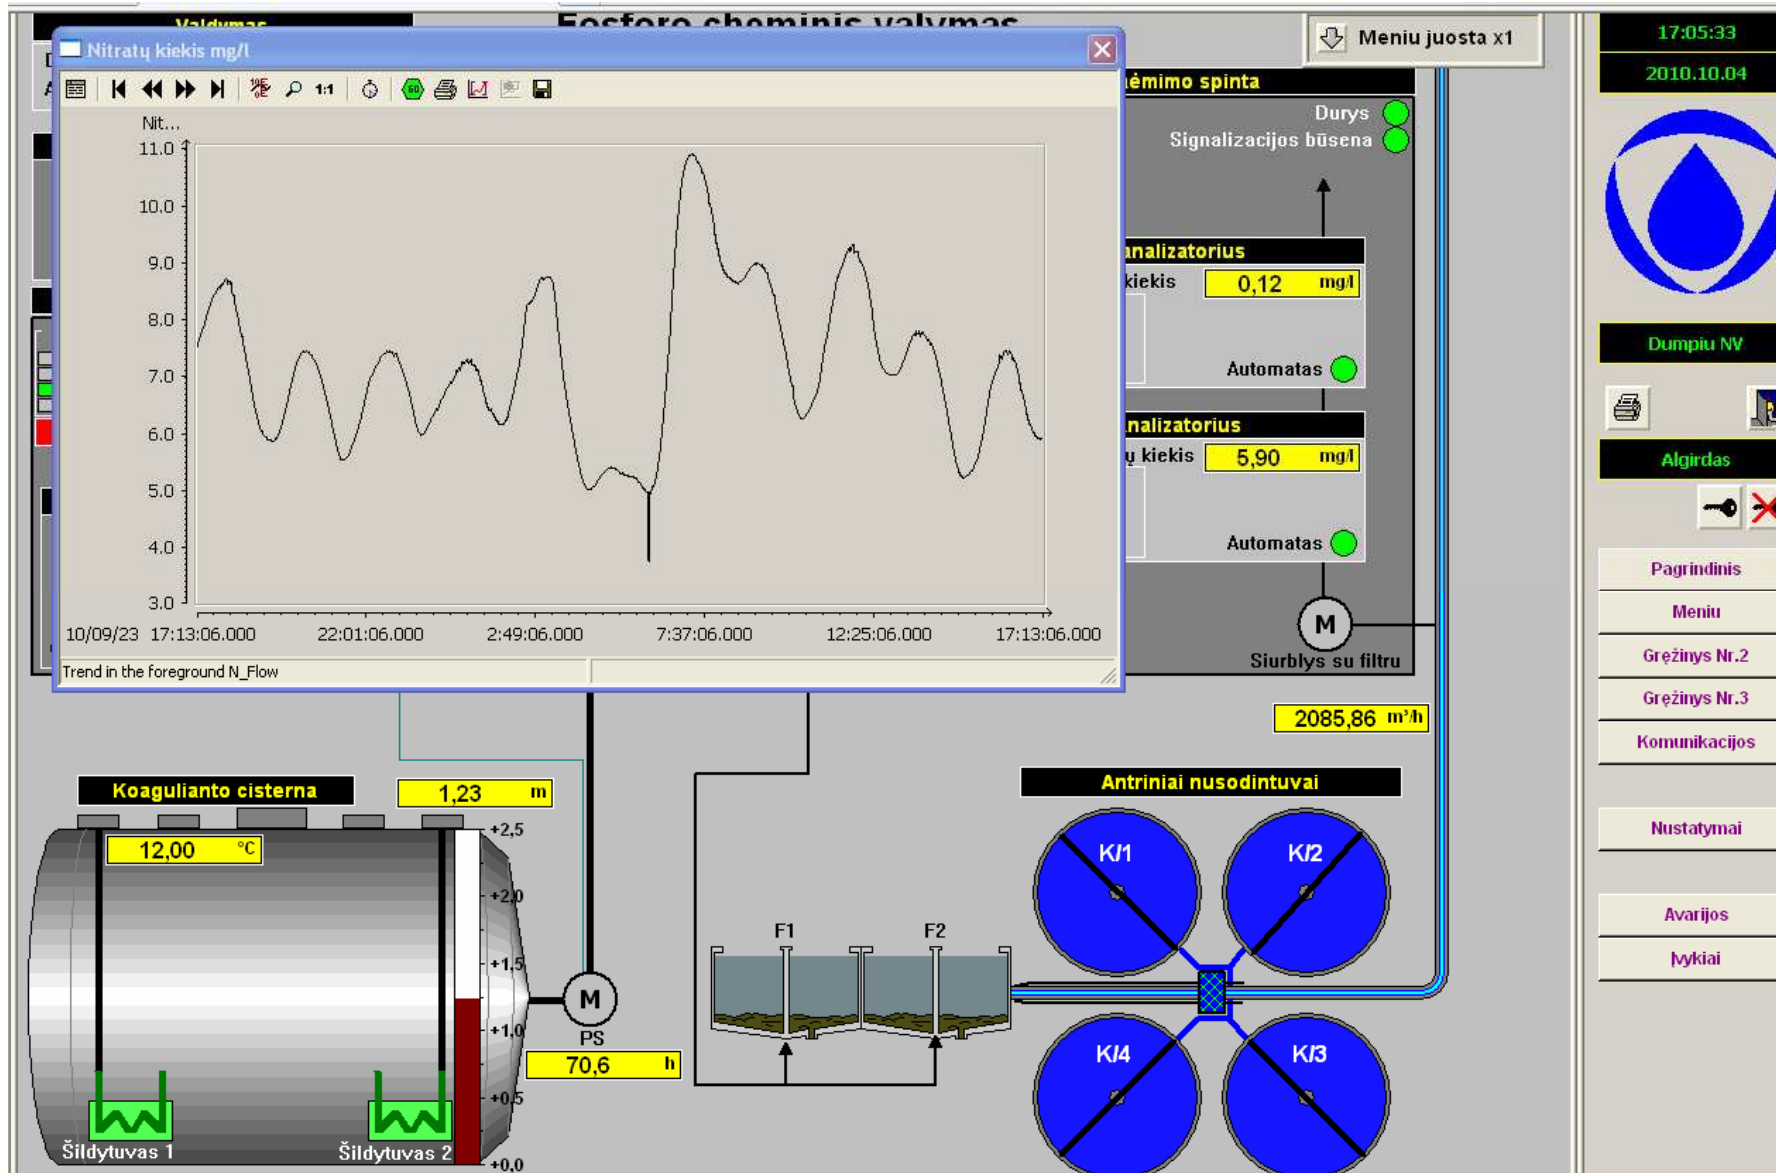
Valdymas
Fosforo cheminis valymas
Meniu juosta x1
17:05:33
2010.10.04
Nitratų kiekis mg/l
Nit...
11.0
10.0
9.0
8.0
7.0
6.0
5.0
4.0
3.0
10/09/23 17:13:06.000
22:01:06.000
2:49:06.000
7:37:06.000
12:25:06.000
17:13:06.000
Trend in the foreground N_Flow
ėmimo spinta
Durys
Signalizacijos būsena
nalizatorius
kiekis
0,12 mg/l
Automatas
nalizatorius
ų kiekis
5,90 mg/l
Automatas
M
Siurblys su filtru
Dumpiu NV
Algirdas
Pagrindinis
Meniu
Gręžinys Nr.2
Gręžinys Nr.3
Komunikacijos
Nustatymai
Avarijos
Įvykiai
2085,86 m³/h
Koagulianto cisterna
1,23 m
12,00 °C
+2,5
+2,0
+1,5
+1,0
+0,5
+0,0
M
PS
70,6 h
Šildytuvas 1
Šildytuvas 2
F1
F2
Antriniai nusodintuvai
K/1
K/2
K/4
K/3